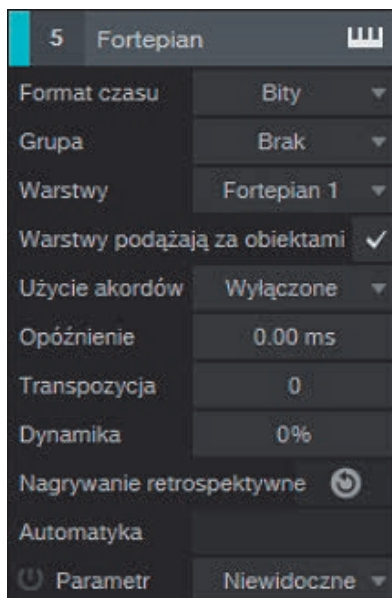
5 Fortepian

| Format czasu | Bity |
|---|---|
| Grupa | Brak |
| Warstwy | Fortepian 1 |

Warstwy podążają za obiektami ✓

| Użycie akordów | Wyłączone |
|---|---|
| Opóźnienie | 0.00 ms |
| Transpozycja | 0 |
| Dynamika | 0% |

Nagrywanie retrospektywne

Automatyka

Parametr Niewidoczne